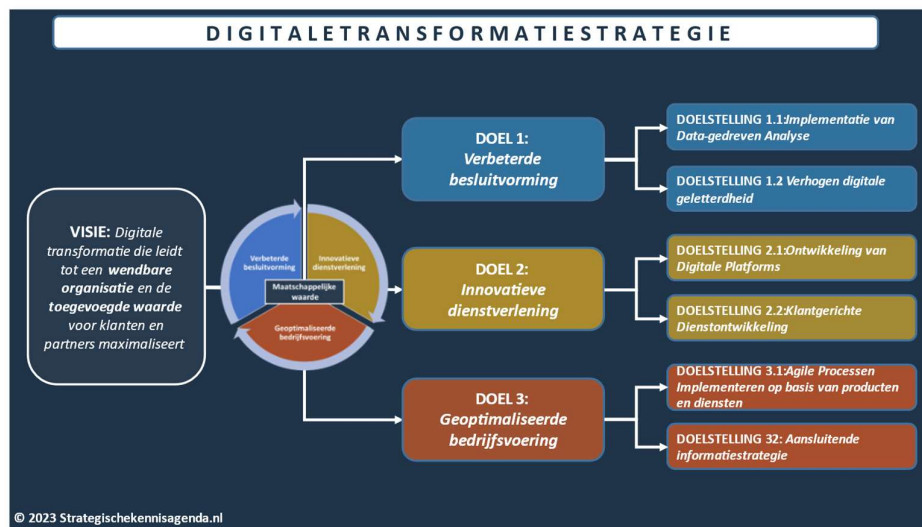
DIGITALETRANSFORMATIESTRATEGIE

VISIE: Digitale transformatie die leidt tot een wendbare organisatie en de toegevoegde waarde voor klanten en partners maximaliseert

Verbeterde besluitvorming

Innovatieve dienstverlening

Maatschappelijke waarde

Geoptimaliseerde bedrijfsvoering

DOEL 1: Verbeterde besluitvorming

DOELSTELLING 1.1:Implementatie van Data-gedreven Analyse

DOELSTELLING 1.2 Verhogen digitale geletterdheid

DOEL 2: Innovatieve dienstverlening

DOELSTELLING 2.1:Ontwikkeling van Digitale Platforms

DOELSTELLING 2.2:Klantgerichte Dienstontwikkeling

DOEL 3: Geoptimaliseerde bedrijfsvoering

DOELSTELLING 3.1:Agile Processen Implementeren op basis van producten en diensten

DOELSTELLING 32: Aansluitende informatiestrategie

© 2023 Strategischekennisagenda.nl